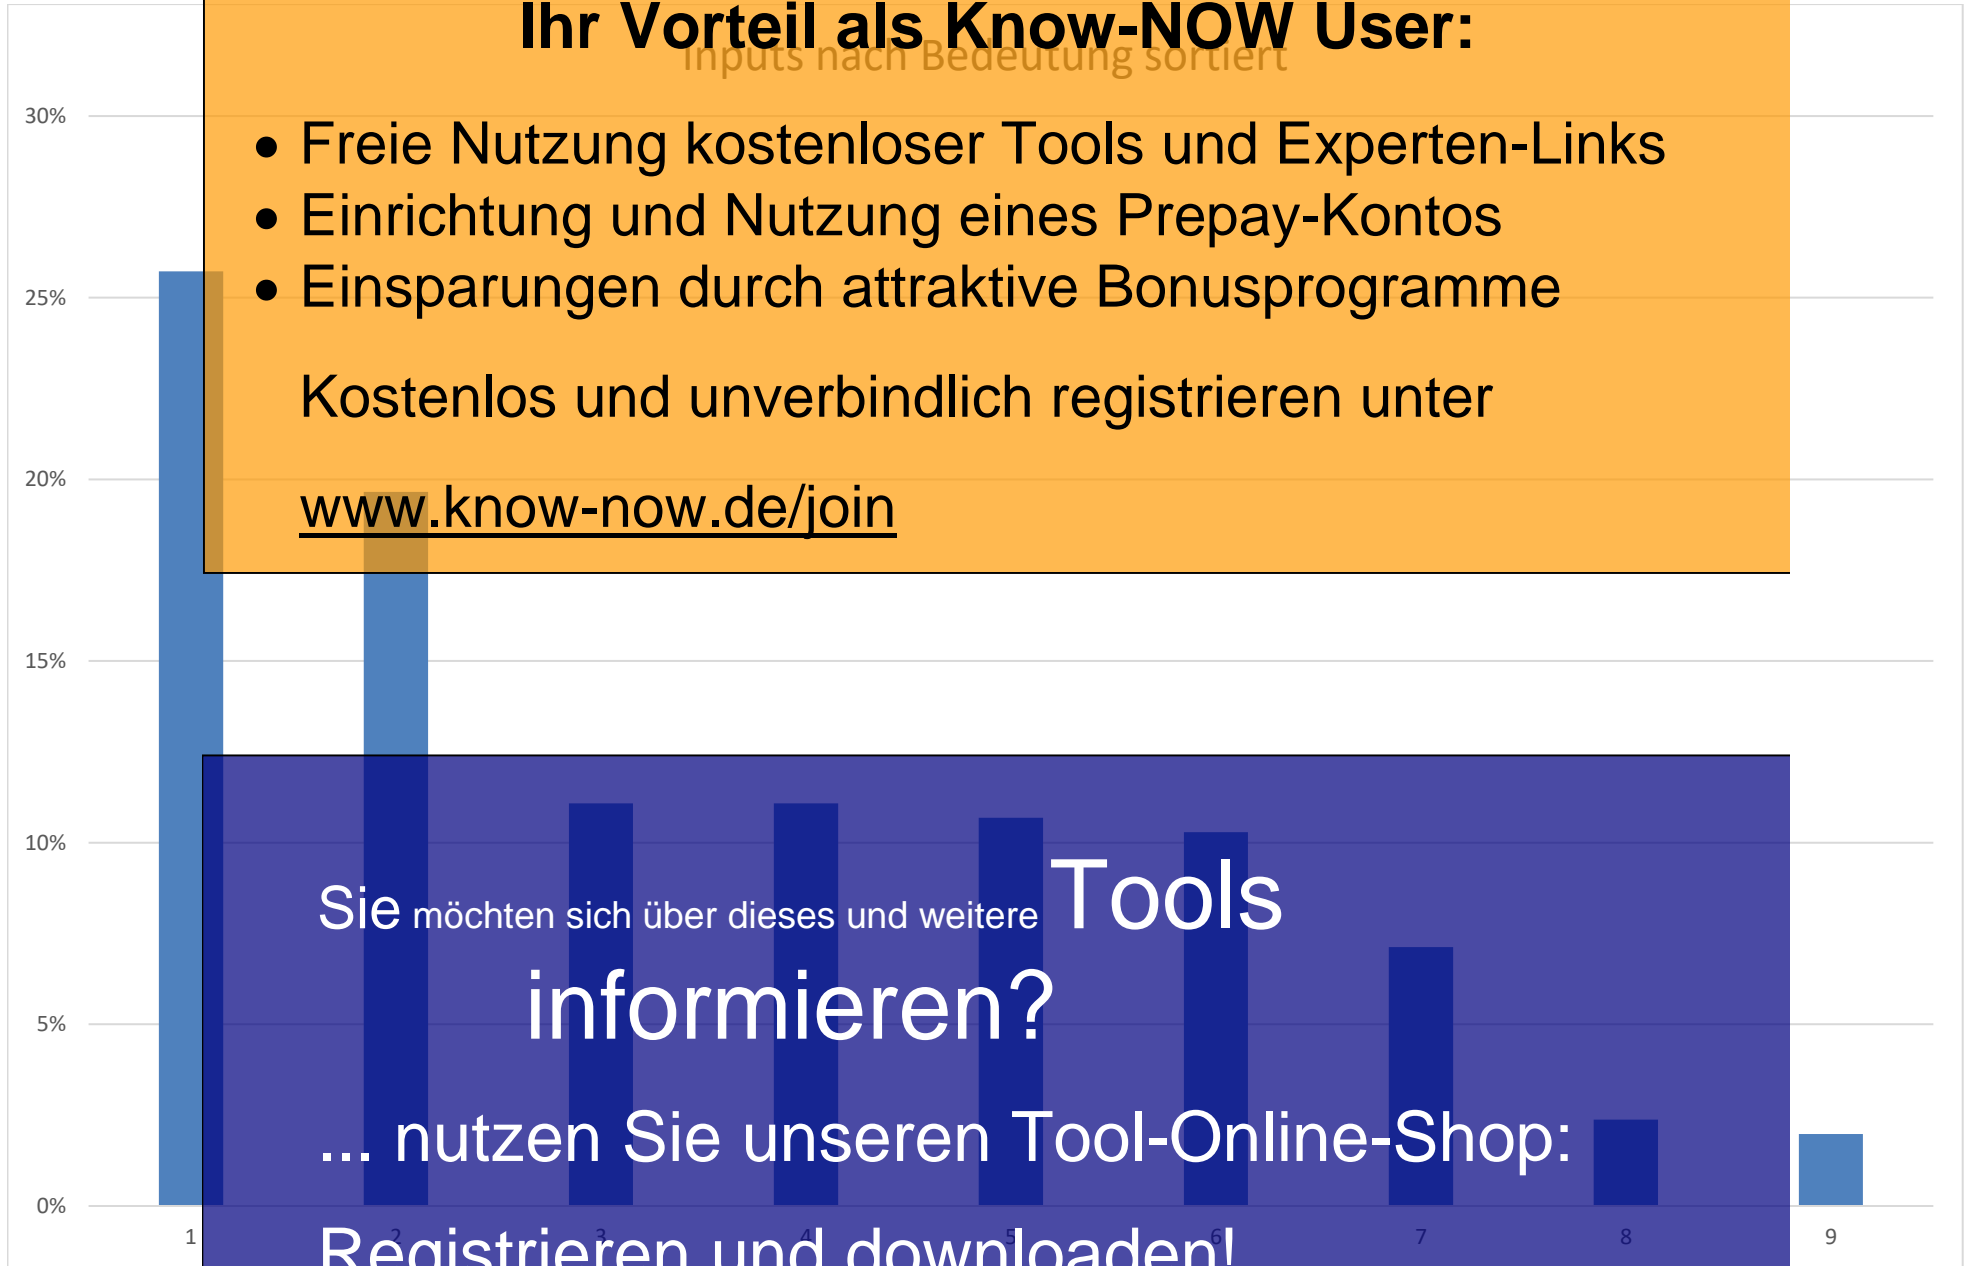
Ihr Vorteil als Know-NOW User:

Inputs nach Bedeutung sortiert

30%
25%
20%
15%
10%
5%
0%

- Freie Nutzung kostenloser Tools und Experten-Links
- Einrichtung und Nutzung eines Prepay-Kontos
- Einsparungen durch attraktive Bonusprogramme

Kostenlos und unverbindlich registrieren unter

www.know-now.de/join

Sie möchten sich über dieses und weitere Tools informieren?

... nutzen Sie unseren Tool-Online-Shop:

Registrieren und downloaden!

1 2 3 4 5 6 7 8 9